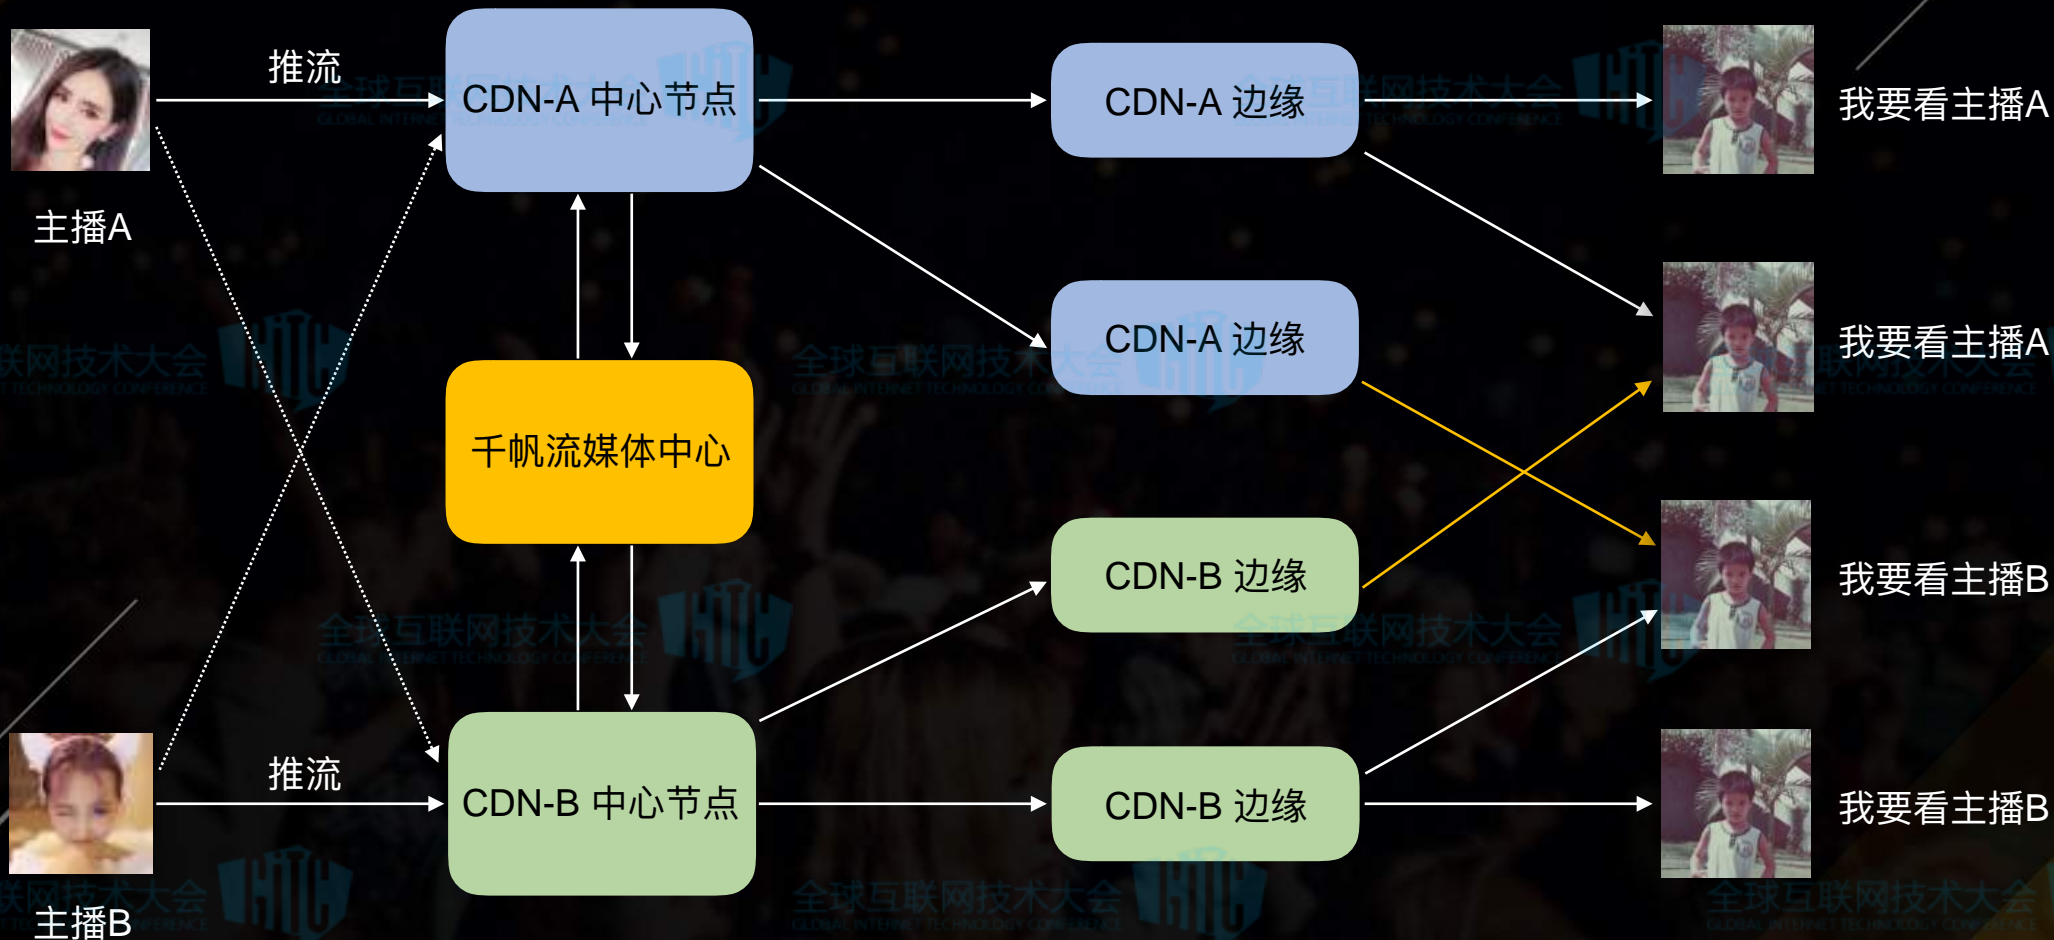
推流

CDN-A 中心节点

CDN-A 边缘

我要看主播A

主播A

CDN-A 边缘

我要看主播A

千帆流媒体中心

CDN-B 边缘

我要看主播B

推流

CDN-B 中心节点

CDN-B 边缘

我要看主播B

主播B

全球互联网技术大会
GLOBAL INTERNET TECHNOLOGY CONFERENCE